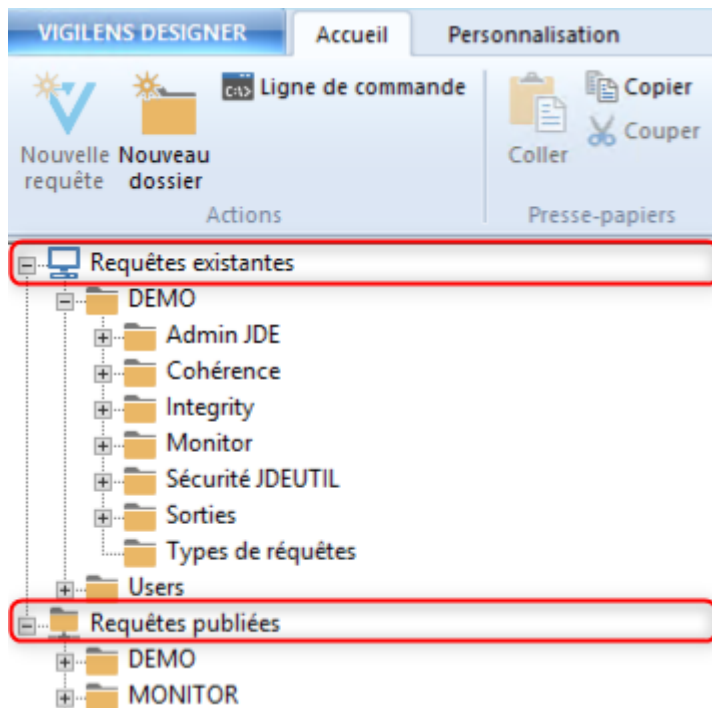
VIGILENS DESIGNER
Accueil
Personnalisation

Nouvelle requête
Nouveau dossier
Ligne de commande
Actions

Coller
Copier
Couper
Presse-papiers

Requêtes existantes
DEMO
Admin JDE
Cohérence
Integrity
Monitor
Sécurité JDEUTIL
Sorties
Types de réquêtes
Users
Requêtes publiées
DEMO
MONITOR